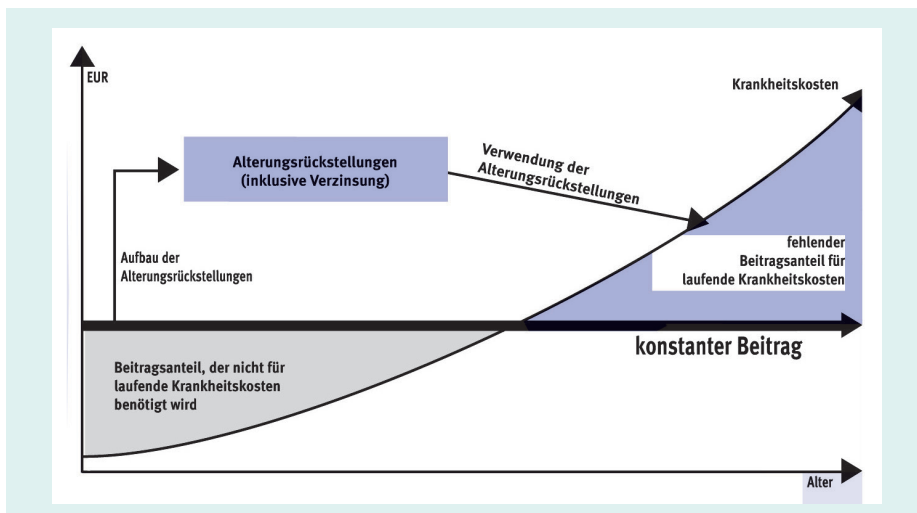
EUR

Krankheitskosten

Alterungsrückstellungen (inklusive Verzinsung)

Verwendung der Alterungsrückstellungen

Aufbau der Alterungsrückstellungen

fehlender Beitragsanteil für laufende Krankheitskosten

konstanter Beitrag

Beitragsanteil, der nicht für laufende Krankheitskosten benötigt wird

Alter